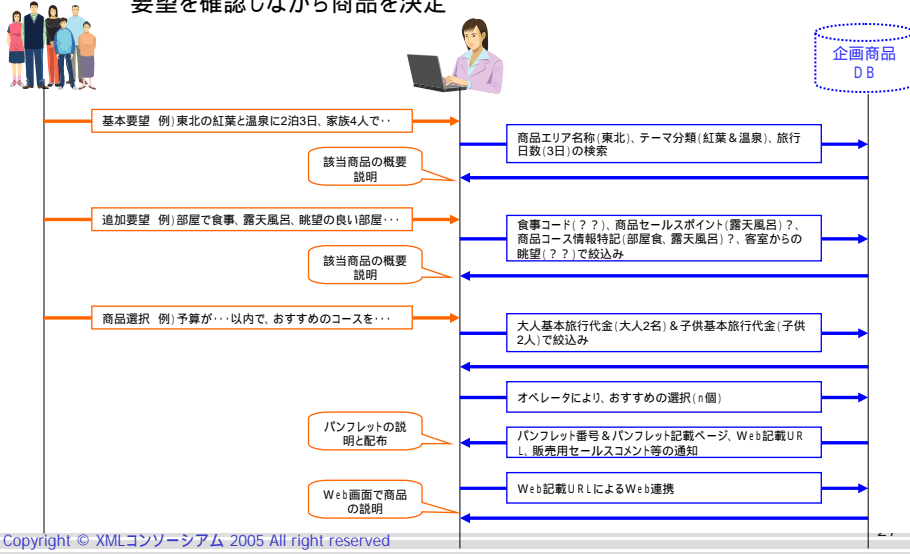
要望を確認しながら商品を決定

企画商品
DB

基本要望 例）東北の紅葉と温泉に2泊3日、家族4人で‥

商品エリア名称（東北）、テーマ分類（紅葉＆温泉）、旅行日数（3日）の検索

該当商品の概要説明

追加要望 例）部屋で食事、露天風呂、眺望の良い部屋‥‥

食事コード（？？）、商品セールスポイント（露天風呂）？、商品コース情報特記（部屋食、露天風呂）？、客室からの眺望（？？）で絞込み

該当商品の概要説明

商品選択 例）予算が‥‥以内で、おすすめのコースを‥‥

大人基本旅行代金（大人2名）＆子供基本旅行代金（子供2人）で絞込み

オペレータにより、おすすめの選択（n個）

パンフレットの説明と配布

パンフレット番号＆パンフレット記載ページ、Web記載URL、販売用セールスコメント等の通知

Web記載URLによるWeb連携

Web画面で商品の説明

Copyright © XMLコンソーシアム 2005 All right reserved

27